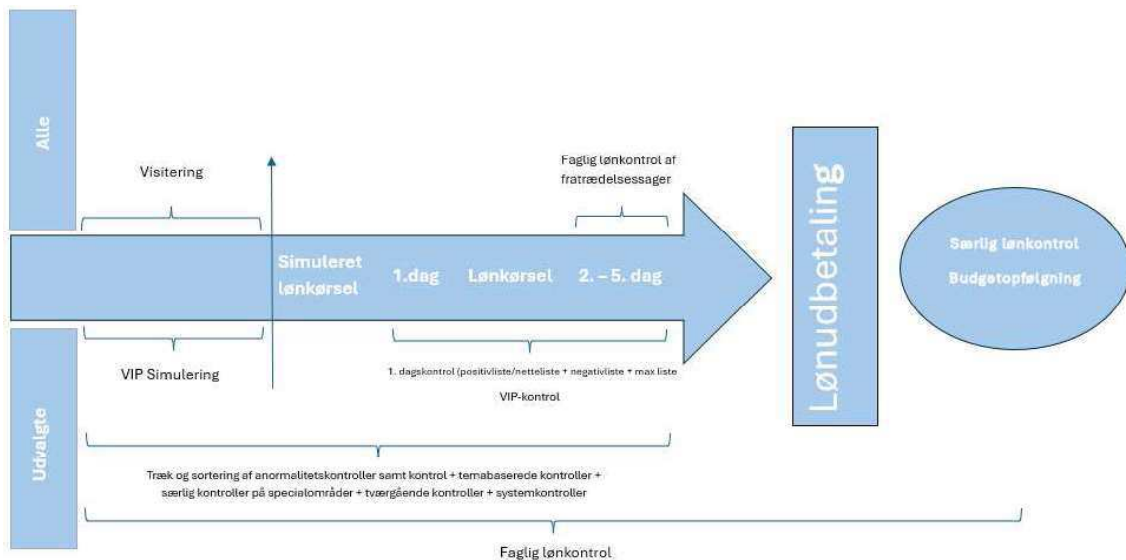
Alle

Visitering

Faglig lønkontrol af fratrædelsessager

Simuleret lønkørsel

1.dag

Lønkørsel

2. – 5. dag

Lønudbetaling

Særlig lønkontrol

Budgetopfølgning

VIP Simulering

1. dagskontrol (positivliste/netteliste + negativliste + max liste

VIP-kontrol

Udvalgte

Træk og sortering af anormalitetskontroller samt kontrol + temabaserede kontroller + særlig kontroller på specialområder + tværgående kontroller + systemkontroller

Faglig lønkontrol